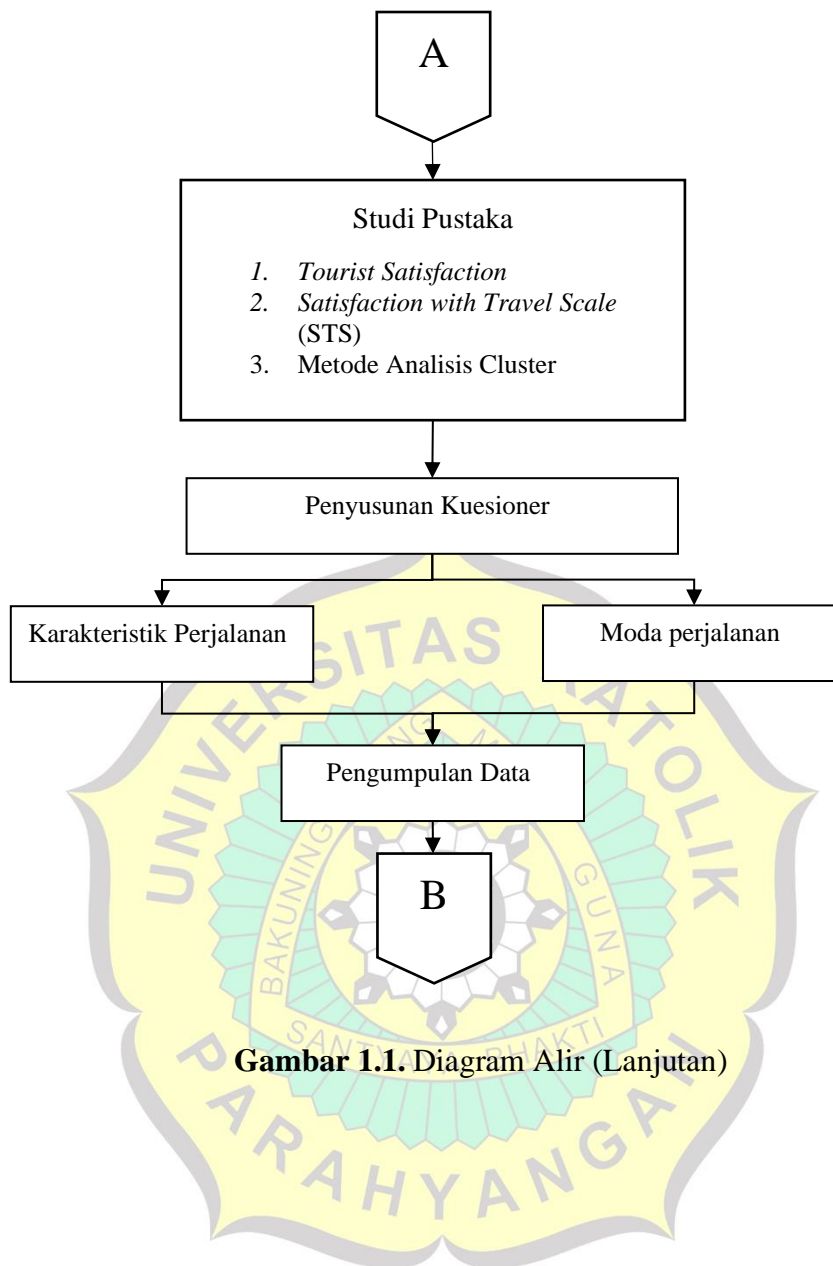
A

Studi Pustaka

1. *Tourist Satisfaction*
2. *Satisfaction with Travel Scale* (STS)
3. Metode Analisis Cluster

Penyusunan Kuesioner

Karakteristik Perjalanan

Moda perjalanan

Pengumpulan Data

B

**Gambar 1.1.** Diagram Alir (Lanjutan)

UNIVERSITAS KATOLIK PARAHYANGAN
BAKUNING GUNA
SANTYA BHAKTI